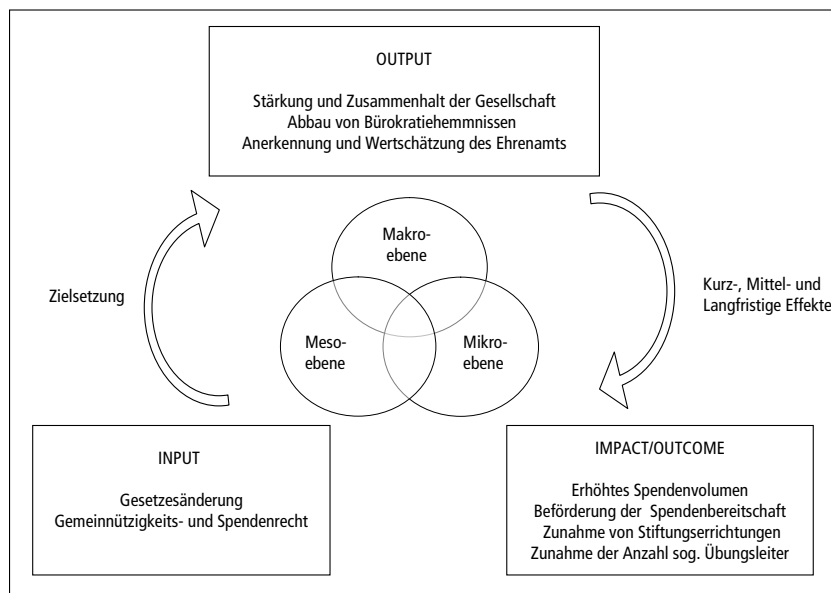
OUTPUT

Stärkung und Zusammenhalt der Gesellschaft
Abbau von Bürokratiehemmnissen
Anerkennung und Wertschätzung des Ehrenamts

Zielsetzung

Makroebene

Mesoebene

Mikroebene

Kurz-, Mittel- und Langfristige Effekte

INPUT

Gesetzesänderung
Gemeinnützigkeits- und Spendenrecht

IMPACT/OUTCOME

Erhöhtes Spendenvolumen
Beförderung der Spendenbereitschaft
Zunahme von Stiftungserrichtungen
Zunahme der Anzahl sog. Übungsleiter